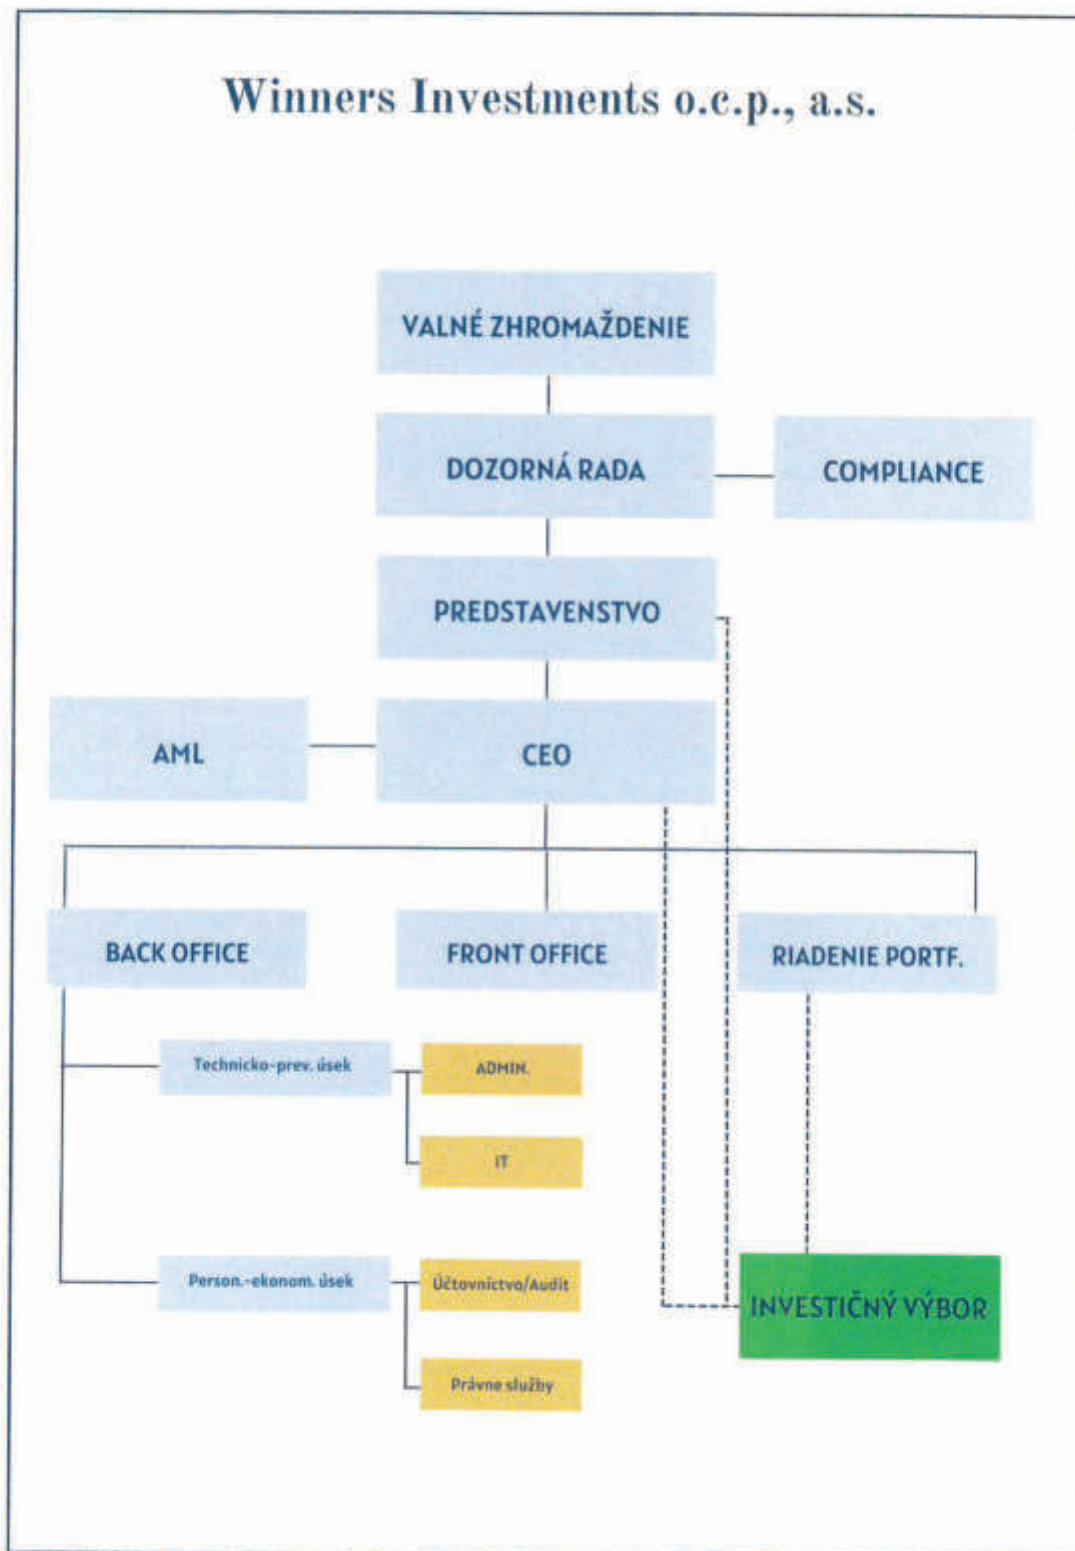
Winners Investments o.c.p., a.s.

VALNÉ ZHROMAŽDENIE

DOZORNÁ RADA

COMPLIANCE

PREDSTAVENSTVO

AML

CEO

BACK OFFICE

FRONT OFFICE

RIADENIE PORTF.

Technicko-prev. úsek

ADMIN.

IT

Person.-ekonom. úsek

Účtovníctvo/Audit

Právne služby

INVESTIČNÝ VÝBOR